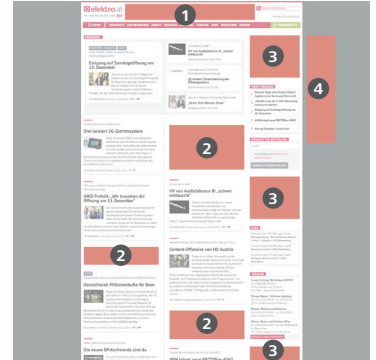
elektro.at

1

Einigung auf Sonntagsöffnung am 15. Dezember

2

3

4

Drei lanciert 5G-Sonntagsystem

WKO-Trefzick: „Wir brauchen die Öffnung am 15. Dezember"

2

3

3

Deutschland: Millionenbuße für Bose

2

3

Content-Offensive von HD Austria

2

3